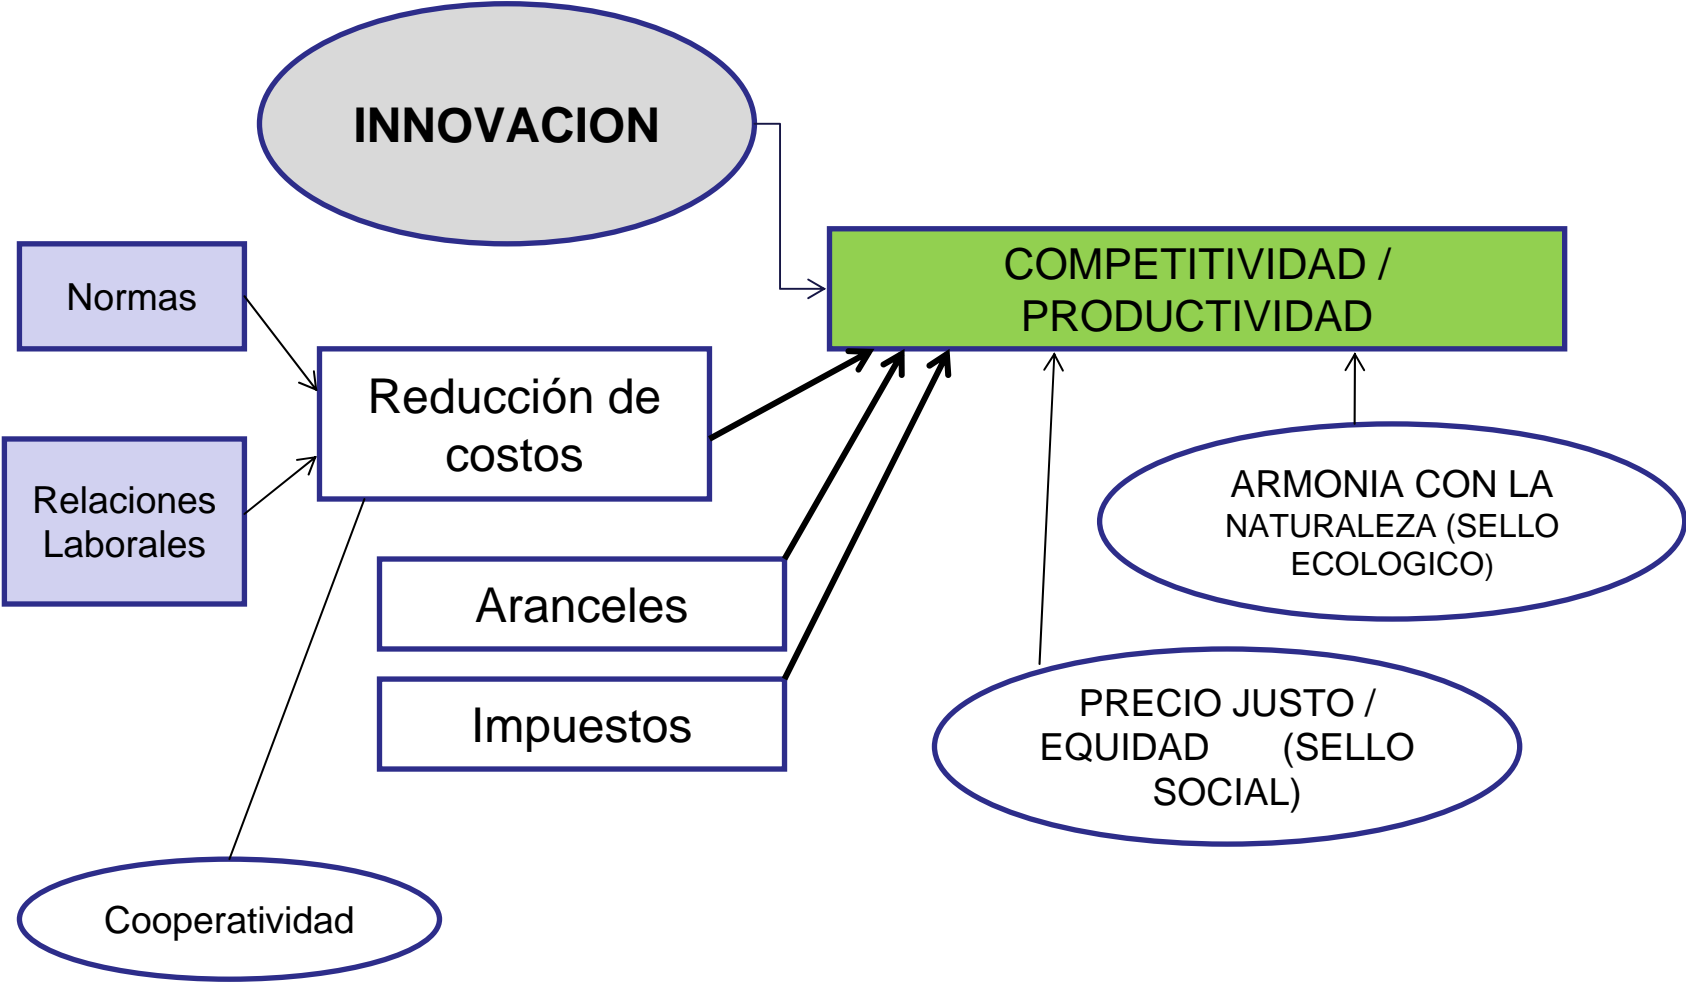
INNOVACION

COMPETITIVIDAD / PRODUCTIVIDAD

Normas

Reducción de costos

Relaciones Laborales

Aranceles

Impuestos

ARMONIA CON LA NATURALEZA (SELLO ECOLOGICO)

PRECIO JUSTO / EQUIDAD (SELLO SOCIAL)

Cooperatividad